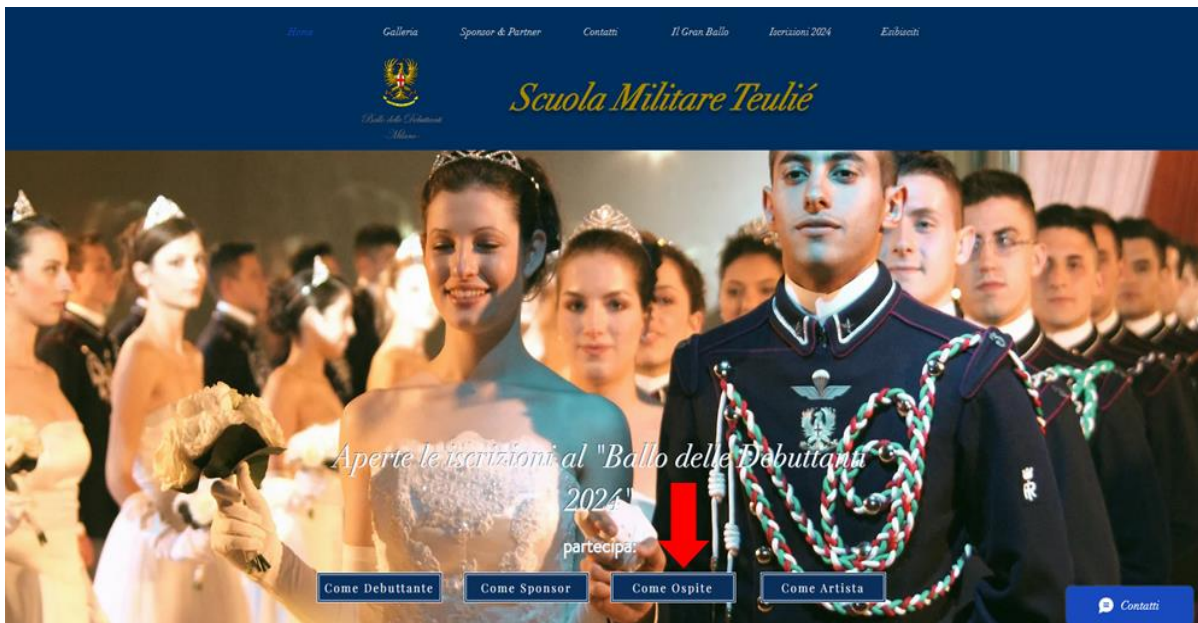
Home Galleria Sponsor & Partner Contatti Il Gran Ballo Iscrizioni 2024 Esibisciti

Ballo delle Debuttanti Milano

Scuola Militare Teulié

Aperte le iscrizioni al "Ballo delle Debuttanti 2024"

partecipa:

Come Debuttante Come Sponsor Come Ospite Come Artista

Contatti